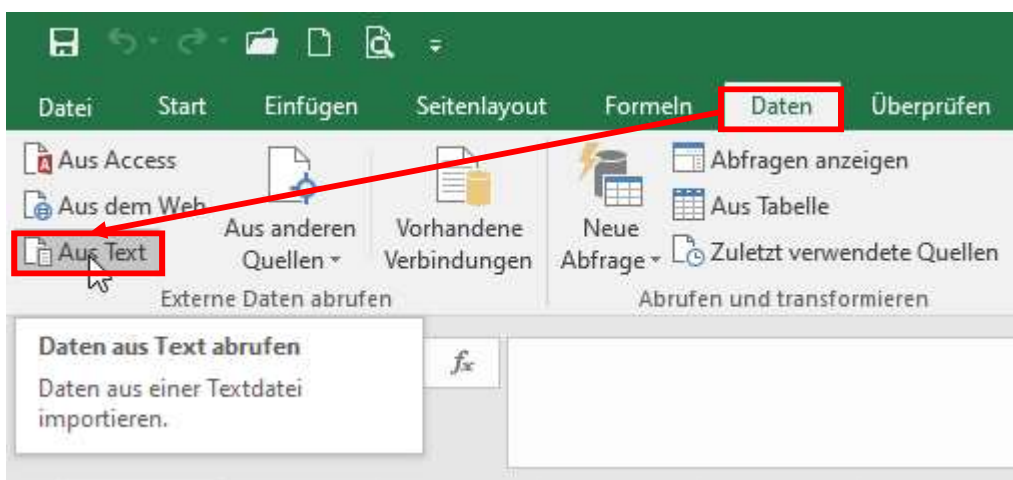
Datei Start Einfügen Seitenlayout Formeln Daten Überprüfen

Aus Access
Aus dem Web
Aus Text
Aus anderen Quellen
Vorhandene Verbindungen
Externe Daten abrufen

Neue Abfrage
Abfragen anzeigen
Aus Tabelle
Zuletzt verwendete Quellen
Abrufen und transformieren

Daten aus Text abrufen
Daten aus einer Textdatei importieren.

$f_x$